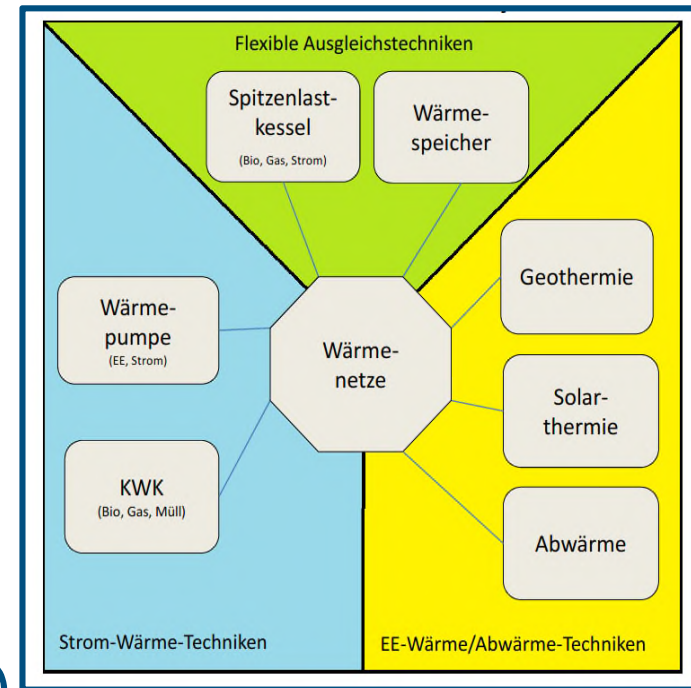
Flexible Ausgleichstechniken

Spitzenlastkessel
(Bio, Gas, Strom)

Wärmespeicher

Wärmepumpe
(EE, Strom)

Wärmenetze

Geothermie

Solarthermie

KWK
(Bio, Gas, Müll)

Abwärme

Strom-Wärme-Techniken

EE-Wärme/Abwärme-Techniken